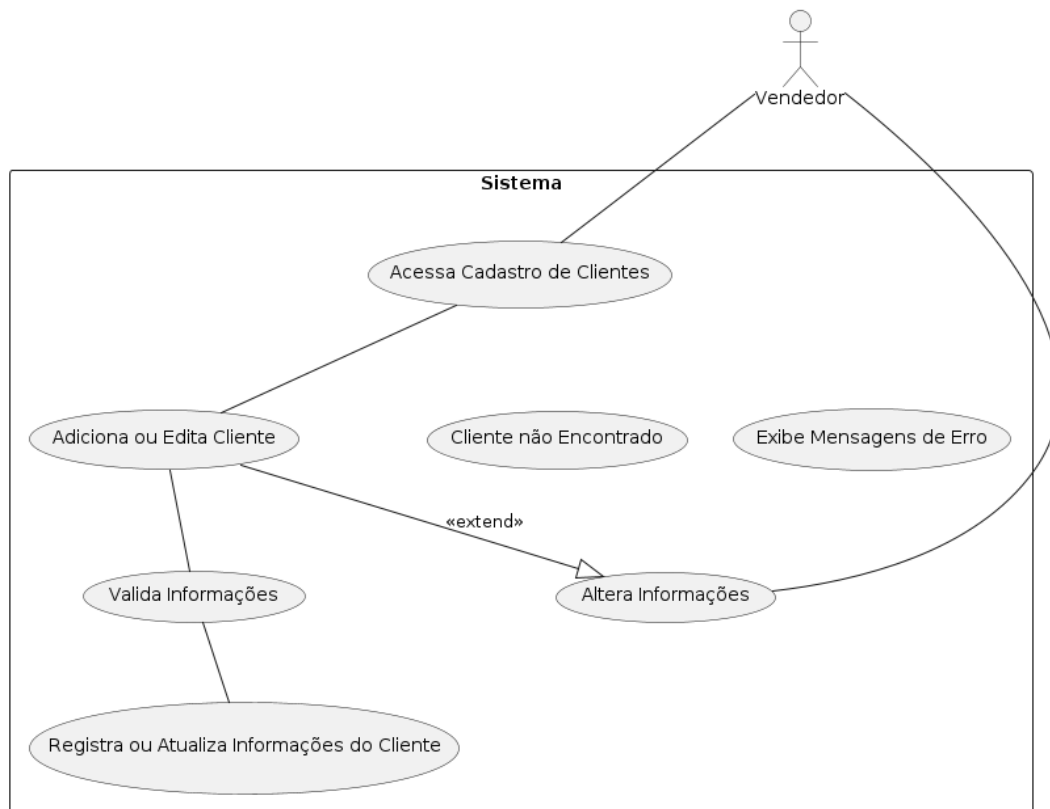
Vendedor

Sistema

Acessa Cadastro de Clientes

Adiciona ou Edita Cliente

Cliente não Encontrado

Exibe Mensagens de Erro

«extend»

Valida Informações

Altera Informações

Registra ou Atualiza Informações do Cliente